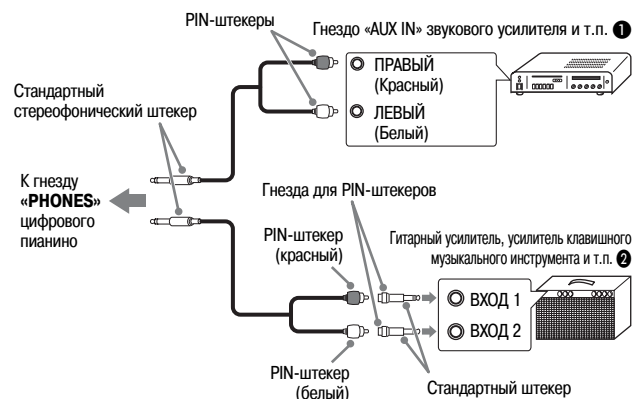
PIN-штекеры

Гнездо «AUX IN» звукового усилителя и т.п. ❶

ПРАВЫЙ (Красный)

ЛЕВЫЙ (Белый)

Стандартный стереофонический штекер

К гнезду «PHONES» цифрового пианино

Гнезда для PIN-штекеров

PIN-штекер (красный)

Гитарный усилитель, усилитель клавишного музыкального инструмента и т.п. ❷

ВХОД 1

ВХОД 2

PIN-штекер (белый)

Стандартный штекер